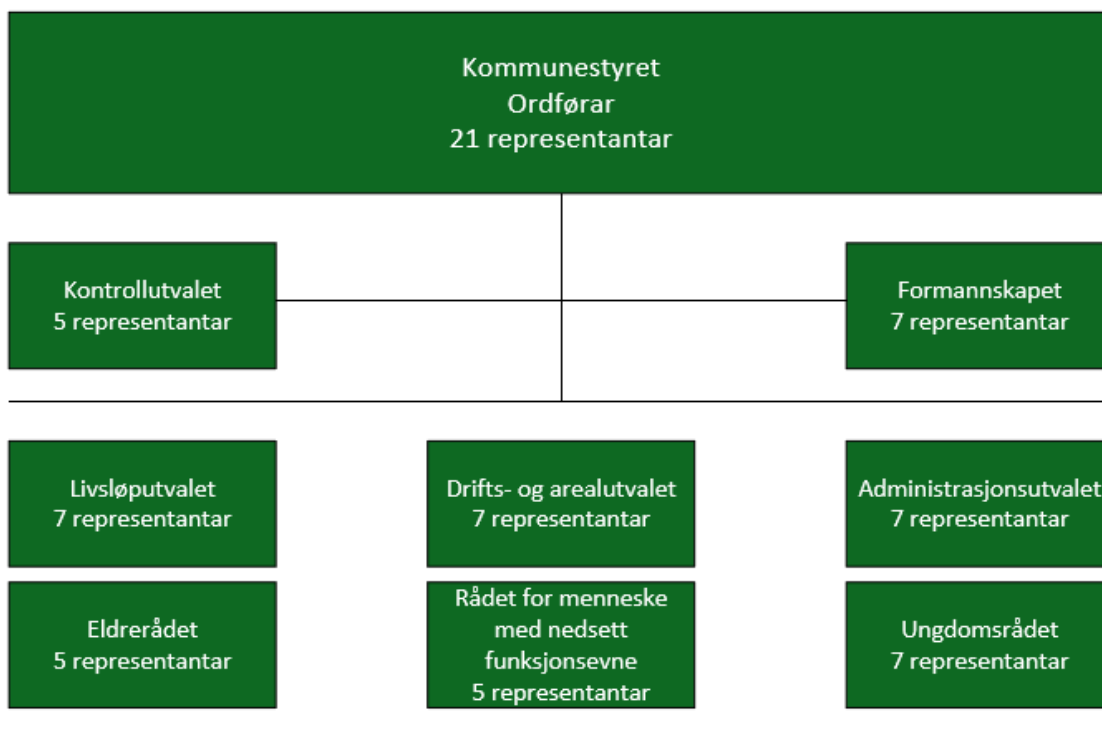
Kommunestyret
Ordførar
21 representantar

Kontrollutvalet
5 representantar

Formannskapet
7 representantar

Livsløputvalet
7 representantar

Drifts- og arealutvalet
7 representantar

Administrasjonsutvalet
7 representantar

Eldrerådet
5 representantar

Rådet for menneske med nedsett funksjonsevne
5 representantar

Ungdomsrådet
7 representantar